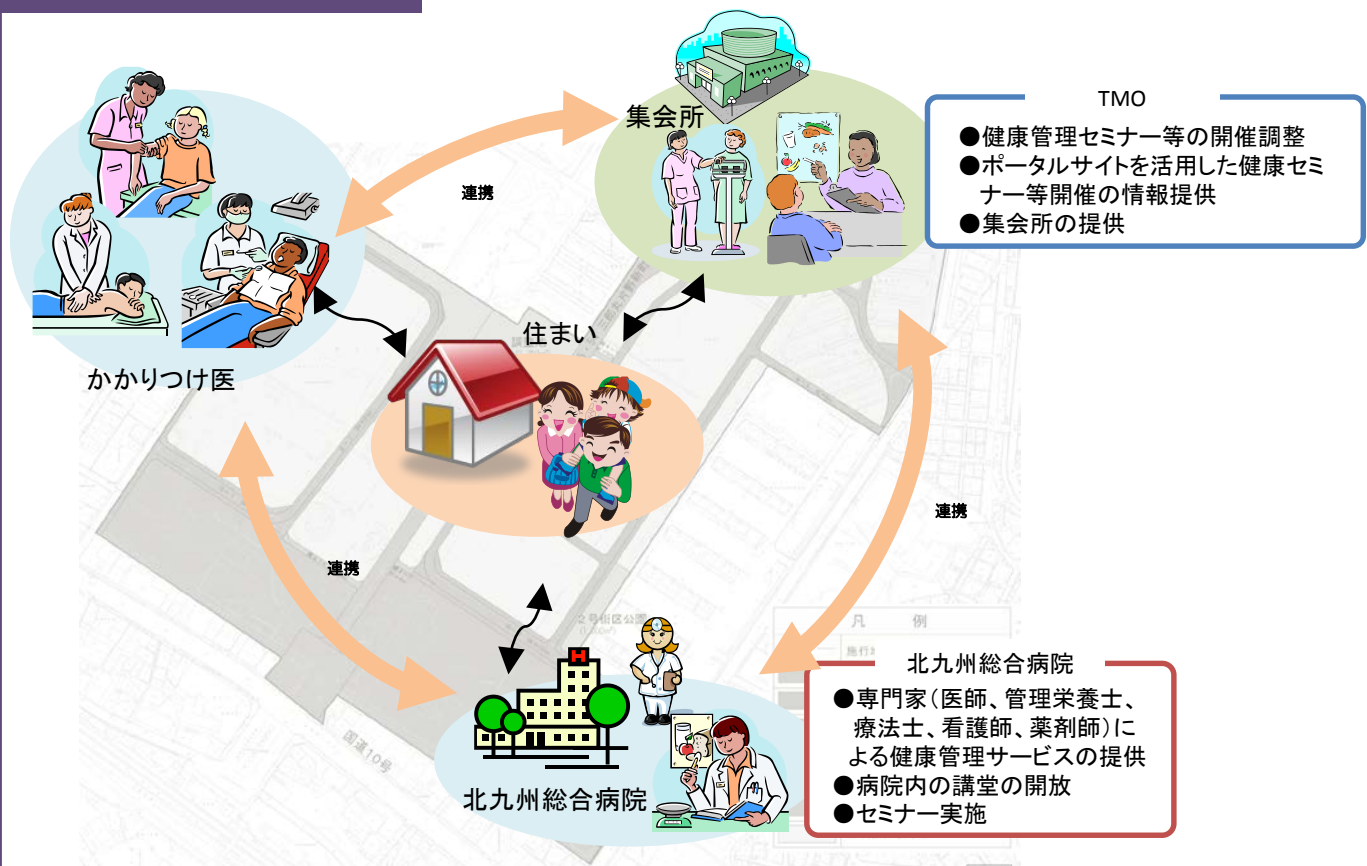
集会所

TMO
●健康管理セミナー等の開催調整
●ポータルサイトを活用した健康セミナー等開催の情報提供
●集会所の提供

連携

かかりつけ医

住まい

連携

連携

北九州総合病院
●専門家（医師、管理栄養士、療法士、看護師、薬剤師）による健康管理サービスの提供
●病院内の講堂の開放
●セミナー実施

北九州総合病院

凡　例

国道10号